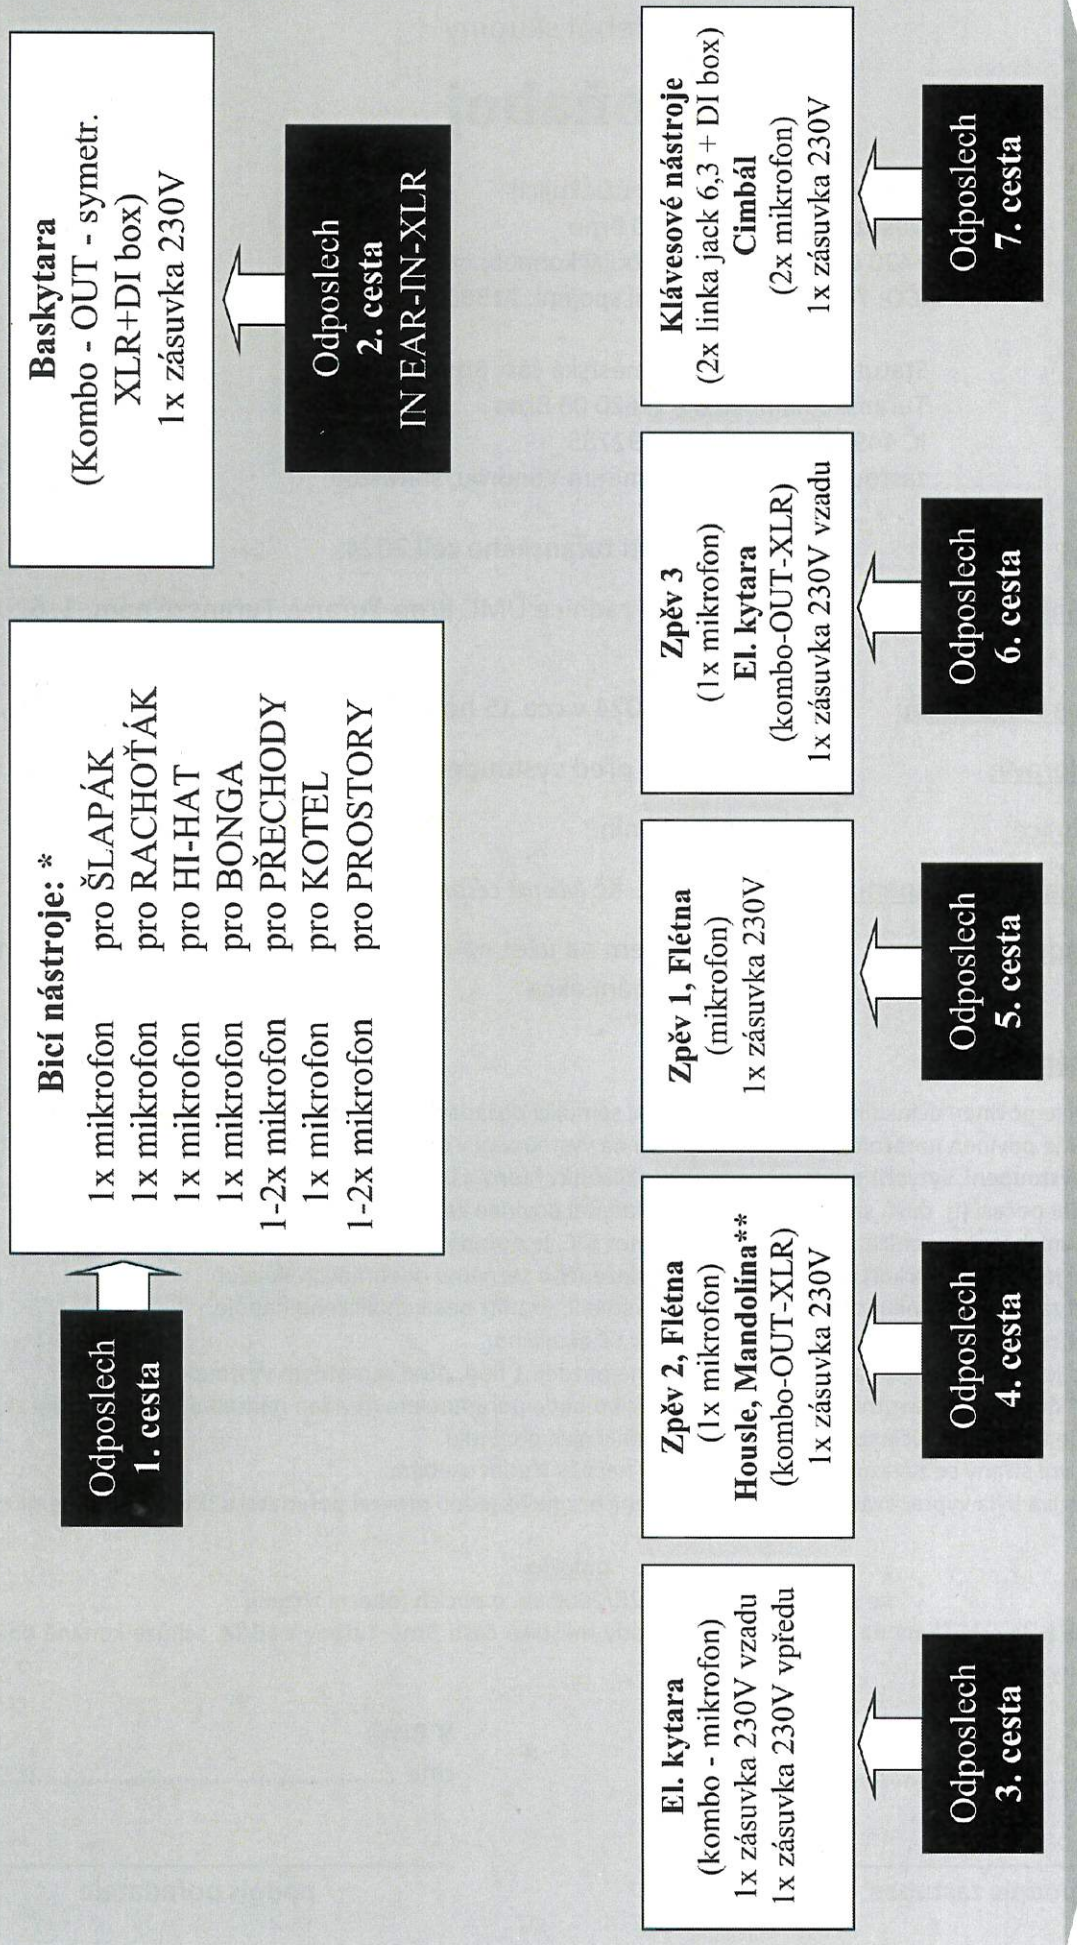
Baskytara
(Kombo - OUT - symetr. XLR+DI box)
1x zásuvka 230V

Odposlech
2. cesta
IN EAR-IN-XLR

Bicí nástroje: *
1x mikrofon pro ŠLAPÁK
1x mikrofon pro RACHOŤÁK
1x mikrofon pro HI-HAT
1x mikrofon pro BONGA
1-2x mikrofon pro PŘECHODY
1x mikrofon pro KOTEL
1-2x mikrofon pro PROSTORY

Odposlech
1. cesta

Klávesové nástroje
(2x linka jack 6,3 + DI box)
Cimbál
(2x mikrofon)
1x zásuvka 230V

Odposlech
7. cesta

Zpěv 3
(1x mikrofon)
El. kytara
(kombo-OUT-XLR)
1x zásuvka 230V vzadu

Odposlech
6. cesta

Zpěv 1, Flétna
(mikrofon)
1x zásuvka 230V

Odposlech
5. cesta

Zpěv 2, Flétna
(1x mikrofon)
Housle, Mandolína**
(kombo-OUT-XLR)
1x zásuvka 230V

Odposlech
4. cesta

El. kytara
(kombo - mikrofon)
1x zásuvka 230V vzadu
1x zásuvka 230V vpředu

Odposlech
3. cesta